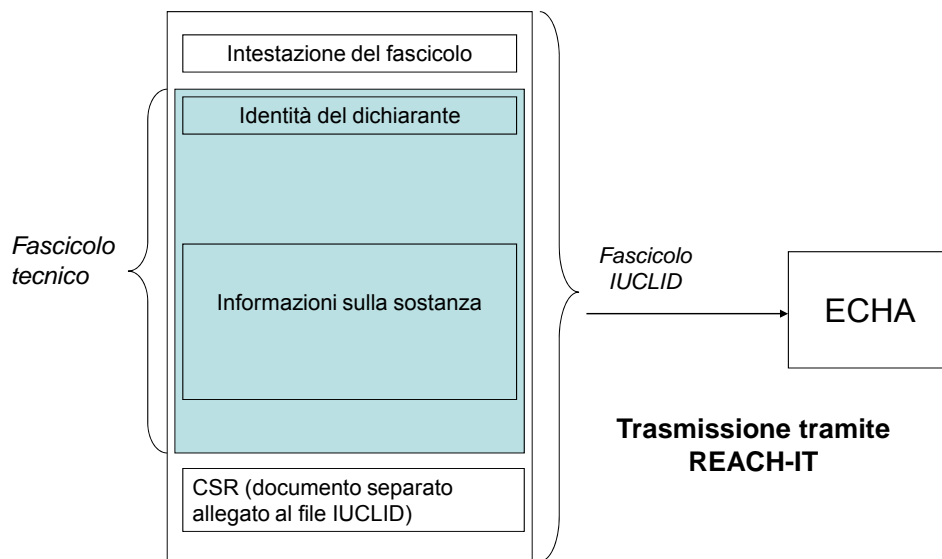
Intestazione del fascicolo

Identità del dichiarante

Fascicolo tecnico

Informazioni sulla sostanza

CSR (documento separato allegato al file IUCLID)

Fascicolo IUCLID

ECHA

Trasmissione tramite REACH-IT